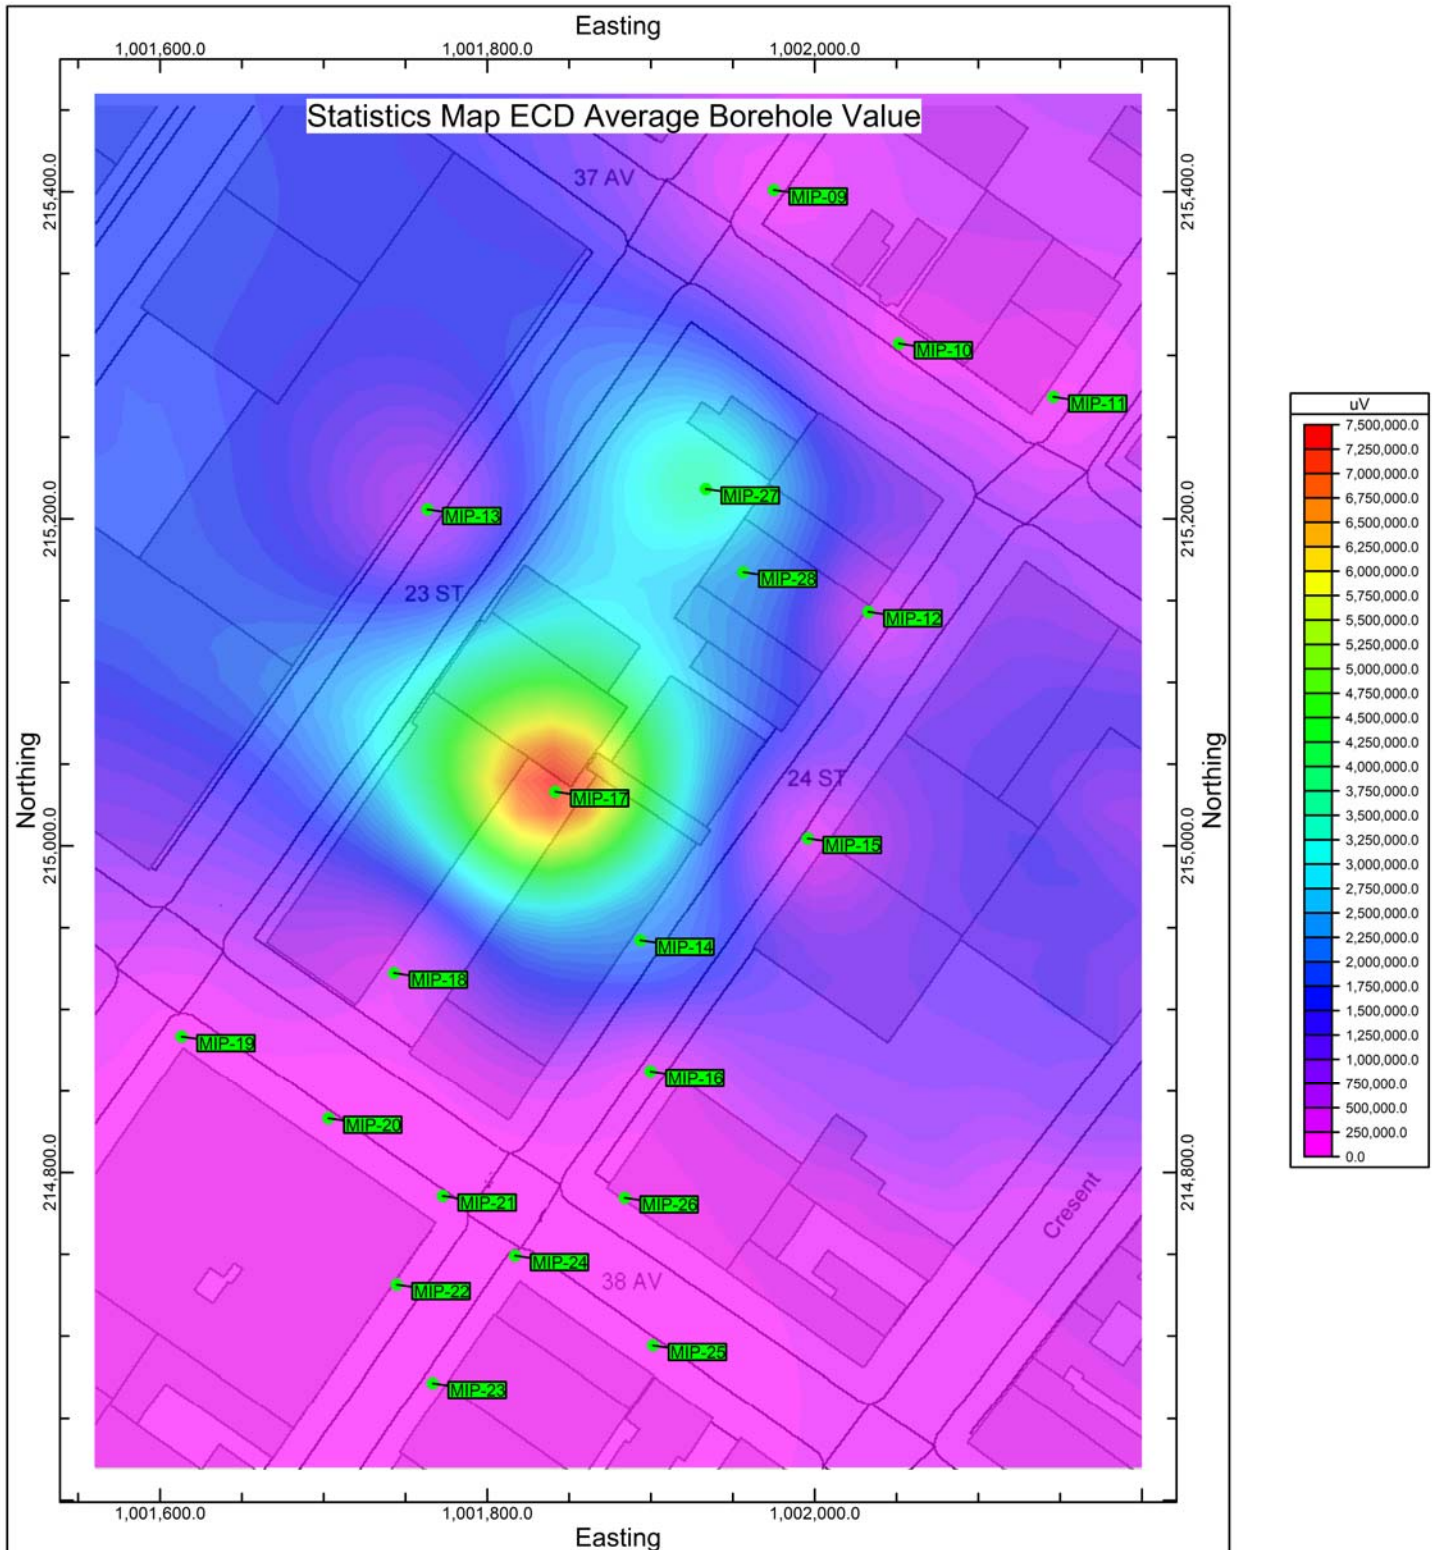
Easting

1,001,600.0 1,001,800.0 1,002,000.0

Statistics Map ECD Average Borehole Value

Northing

215,400.0

215,200.0

215,000.0

214,800.0

Northing

215,400.0

215,200.0

215,000.0

214,800.0

37 AV

MIP-09

MIP-10

MIP-11

MIP-27

MIP-13

MIP-28

23 ST

MIP-12

24 ST

MIP-17

MIP-15

MIP-14

MIP-18

MIP-19

MIP-16

MIP-20

MIP-21

MIP-26

Cresent

MIP-24

38 AV

MIP-22

MIP-25

MIP-23

1,001,600.0 1,001,800.0 1,002,000.0

Easting

uV

7,500,000.0
7,250,000.0
7,000,000.0
6,750,000.0
6,500,000.0
6,250,000.0
6,000,000.0
5,750,000.0
5,500,000.0
5,250,000.0
5,000,000.0
4,750,000.0
4,500,000.0
4,250,000.0
4,000,000.0
3,750,000.0
3,500,000.0
3,250,000.0
3,000,000.0
2,750,000.0
2,500,000.0
2,250,000.0
2,000,000.0
1,750,000.0
1,500,000.0
1,250,000.0
1,000,000.0
750,000.0
500,000.0
250,000.0
0.0